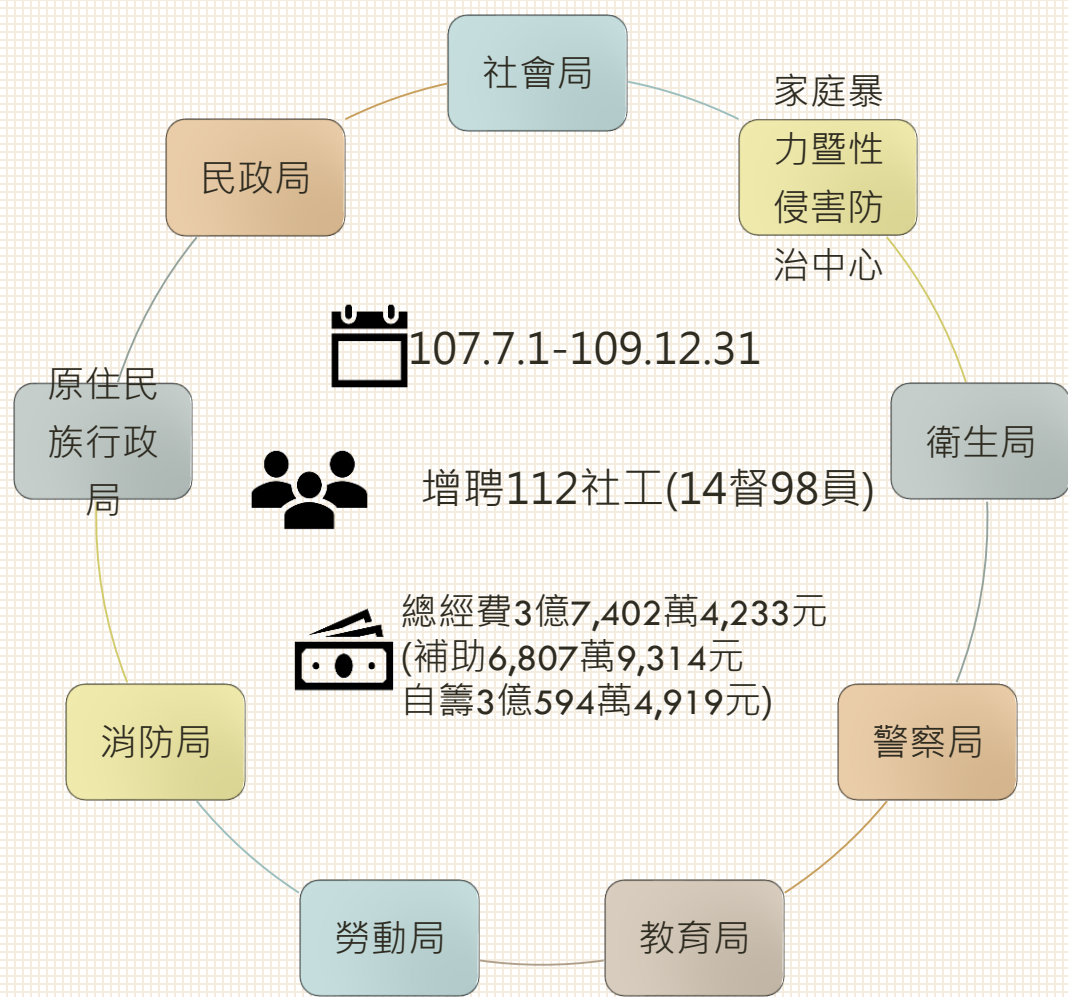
社會局

家庭暴力暨性侵害防治中心

民政局

107.7.1-109.12.31

原住民族行政局

衛生局

增聘112社工(14督98員)

總經費3億7,402萬4,233元
(補助6,807萬9,314元
自籌3億594萬4,919元)

消防局

警察局

勞動局

教育局